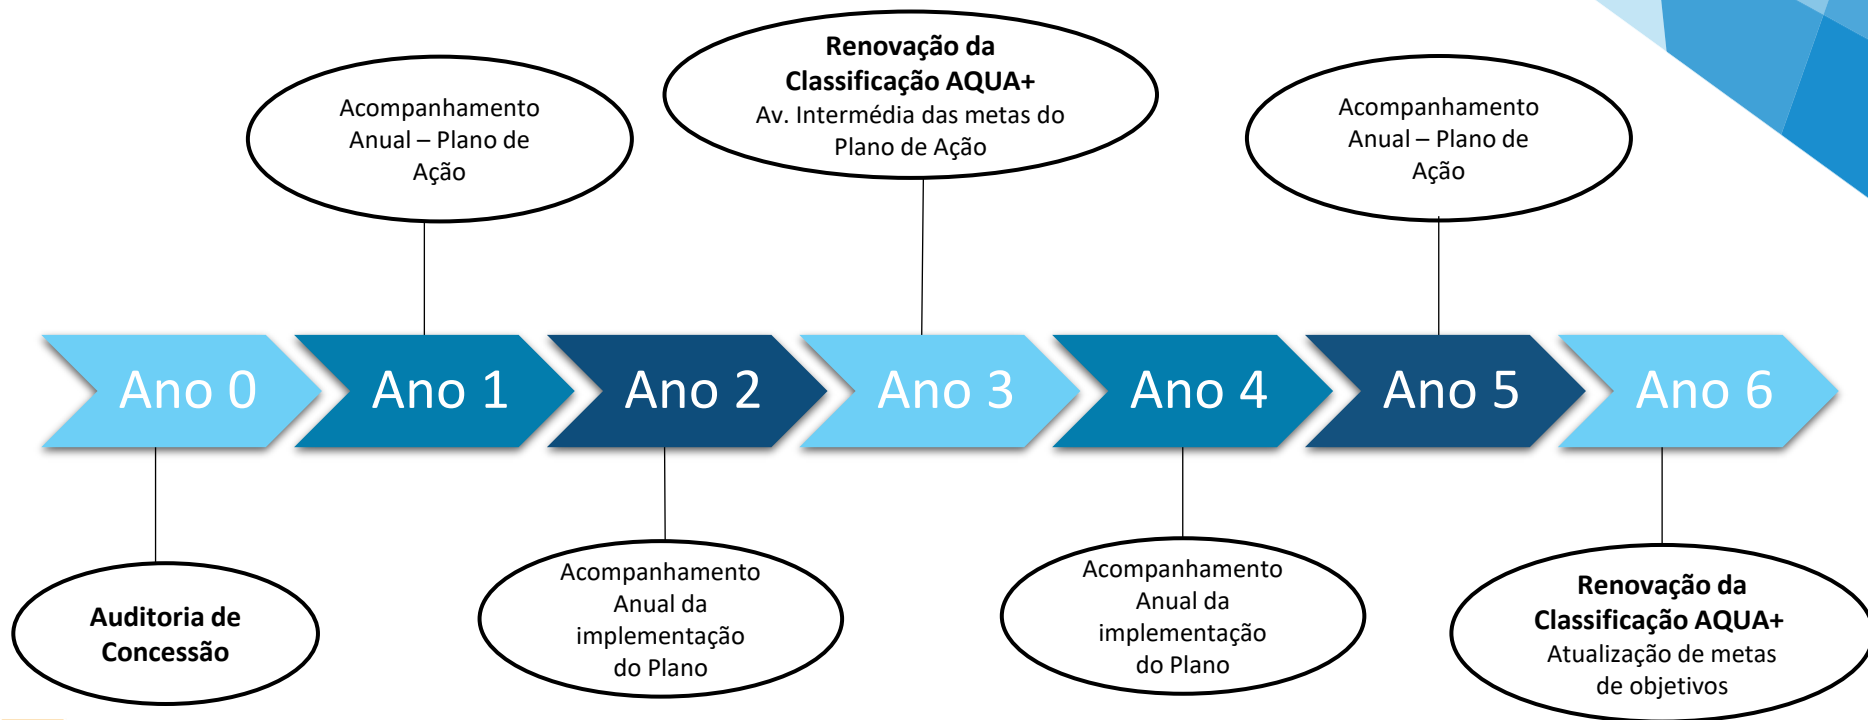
Renovação da
Classificação AQUA+
Av. Intermédia das metas do Plano de Ação

Acompanhamento Anual – Plano de Ação

Acompanhamento Anual – Plano de Ação

Ano 0

Ano 1

Ano 2

Ano 3

Ano 4

Ano 5

Ano 6

Auditoria de Concessão

Acompanhamento Anual da implementação do Plano

Acompanhamento Anual da implementação do Plano

Renovação da
Classificação AQUA+
Atualização de metas de objetivos